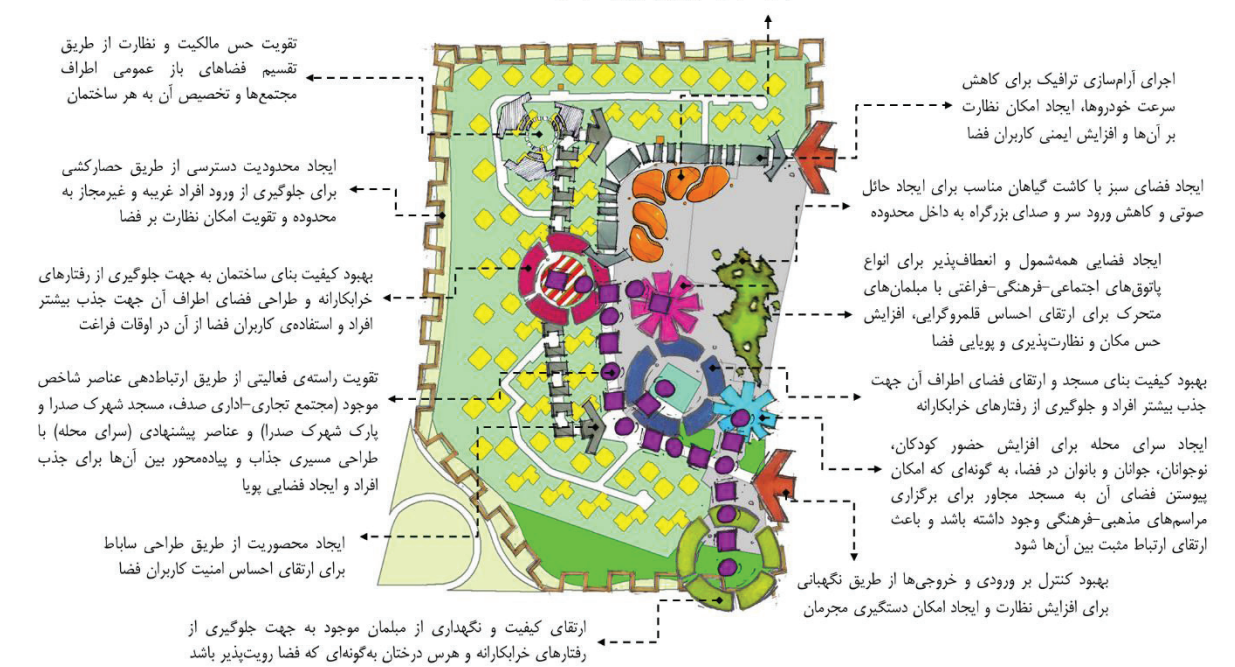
تقویت حس مالکیت و نظارت از طریق تقسیم فضاهای باز عمومی اطراف مجتمع‌ها و تخصیص آن به هر ساختمان

اجرای آرام‌سازی ترافیک برای کاهش سرعت خودروها، ایجاد امکان نظارت بر آن‌ها و افزایش ایمنی کاربران فضا

ایجاد محدودیت دسترسی از طریق حصارکشی برای جلوگیری از ورود افراد غریبه و غیرمجاز به محدوده و تقویت امکان نظارت بر فضا

ایجاد فضای سبز با کاشت گیاهان مناسب برای ایجاد حائل صوتی و کاهش ورود سر و صدای بزرگراه به داخل محدوده

بهبود کیفیت بنای ساختمان به جهت جلوگیری از رفتارهای خرابکارانه و طراحی فضای اطراف آن جهت جذب بیشتر افراد و استفاده‌ی کاربران فضا از آن در اوقات فراغت

ایجاد فضایی همه‌شمول و انعطاف‌پذیر برای انواع پاتوق‌های اجتماعی-فرهنگی-فراغتی با مبلمان‌های متحرک برای ارتقای احساس قلمروگرایی، افزایش حس مکان و نظارت‌پذیری و پویایی فضا

تقویت راسته‌ی فعالیتی از طریق ارتباط‌دهی عناصر شاخص موجود (مجتمع تجاری-اداری صدف، مسجد شهرک صدرا و پارک شهرک صدرا) و عناصر پیشنهادی (سرای محله) با طراحی مسیری جذاب و پیاده‌محور بین آن‌ها برای جذب افراد و ایجاد فضایی پویا

بهبود کیفیت بنای مسجد و ارتقای فضای اطراف آن جهت جذب بیشتر افراد و جلوگیری از رفتارهای خرابکارانه

ایجاد سرای محله برای افزایش حضور کودکان، نوجوانان، جوانان و بانوان در فضا، به گونه‌ای که امکان پیوستن فضای آن به مسجد مجاور برای برگزاری مراسم‌های مذهبی-فرهنگی وجود داشته باشد و باعث ارتقای ارتباط مثبت بین آن‌ها شود

ایجاد محصوریت از طریق طراحی ساباط برای ارتقای احساس امنیت کاربران فضا

بهبود کنترل بر ورودی و خروجی‌ها از طریق نگهبانی برای افزایش نظارت و ایجاد امکان دستگیری مجرمان

ارتقای کیفیت و نگهداری از مبلمان موجود به جهت جلوگیری از رفتارهای خرابکارانه و هرس درختان به‌گونه‌ای که فضا رویت‌پذیر باشد